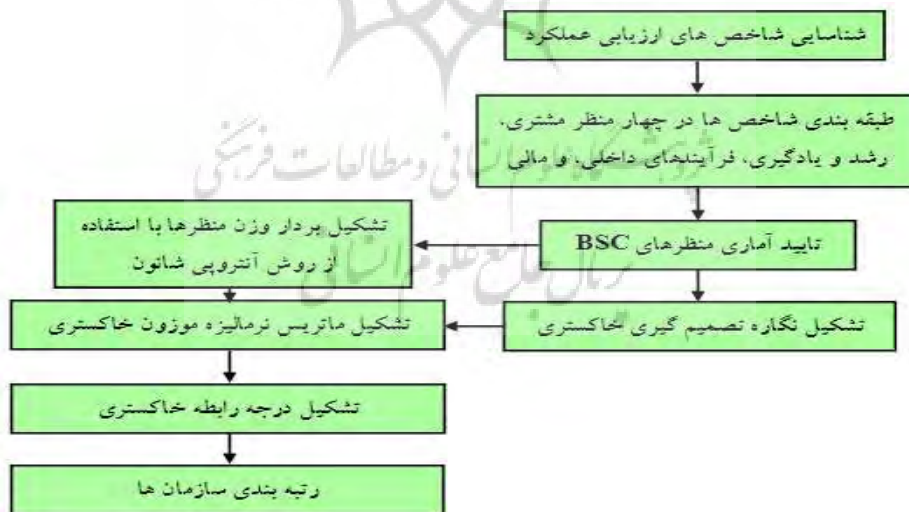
شناسایی شاخص های ارزیابی عملکرد

طبقه بندی شاخص ها در چهار منظر مشتری، رشد و یادگیری، فرآیندهای داخلی، و مالی

تایید آماری منظرهای BSC

تشکیل بردار وزن منظرها با استفاده از روش آنتروپی شانون

تشکیل نگاره تصمیم گیری خاکستری

تشکیل ماتریس نرمالیزه موزون خاکستری

تشکیل درجه رابطه خاکستری

رتبه بندی سازمان ها